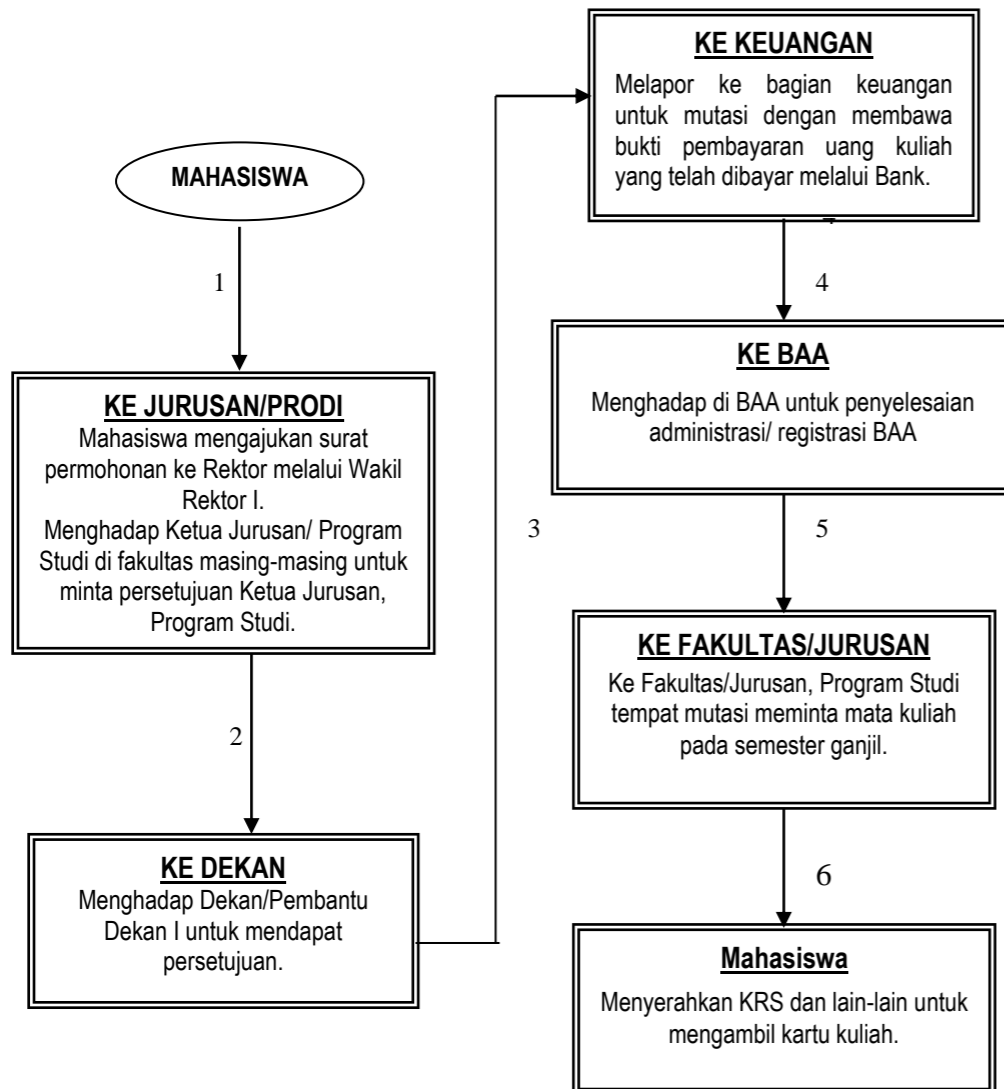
MAHASISWA

1

KE JURUSAN/PRODI
Mahasiswa mengajukan surat permohonan ke Rektor melalui Wakil Rektor I.
Menghadap Ketua Jurusan/ Program Studi di fakultas masing-masing untuk minta persetujuan Ketua Jurusan, Program Studi.

2

KE DEKAN
Menghadap Dekan/Pembantu Dekan I untuk mendapat persetujuan.

3

KE KEUANGAN
Melapor ke bagian keuangan untuk mutasi dengan membawa bukti pembayaran uang kuliah yang telah dibayar melalui Bank.

4

KE BAA
Menghadap di BAA untuk penyelesaian administrasi/ registrasi BAA

5

KE FAKULTAS/JURUSAN
Ke Fakultas/Jurusan, Program Studi tempat mutasi meminta mata kuliah pada semester ganjil.

6

Mahasiswa
Menyerahkan KRS dan lain-lain untuk mengambil kartu kuliah.